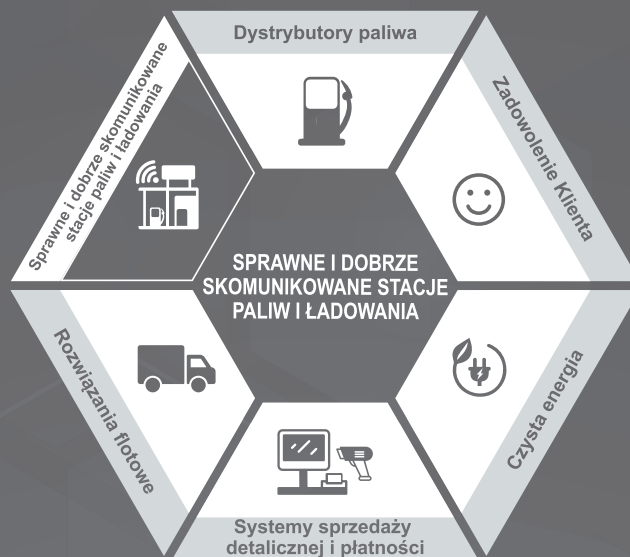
Dystrybutory paliwa

Zadowolenie Klienta

Czysta energia

Systemy sprzedaży detalicznej i płatności

Rozwiązania flotowe

Sprawne i dobrze skomunikowane stacje paliw i ładowania

SPRAWNE I DOBRZE SKOMUNIKOWANE STACJE PALIW I ŁADOWANIA